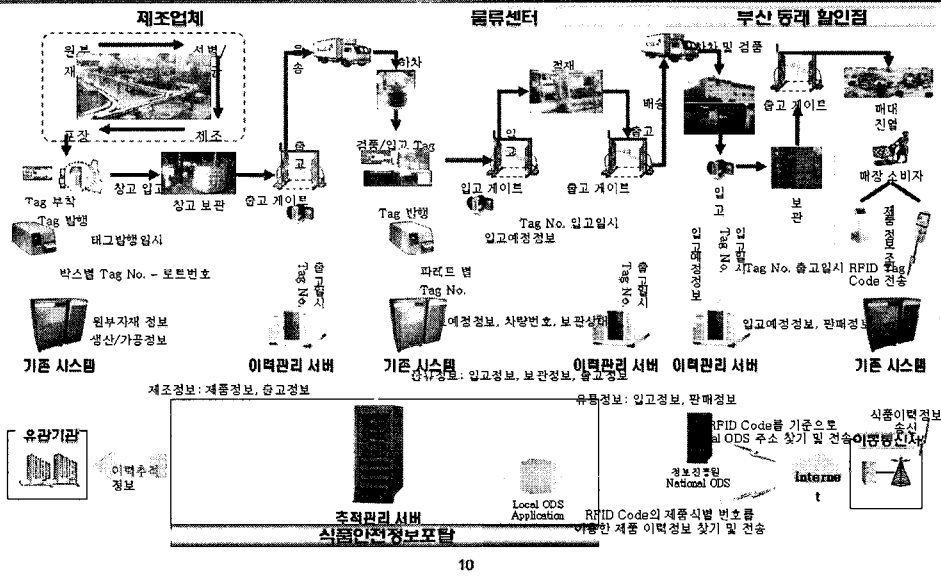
제조업체

물류센터

부산 동래 할인점

원부재

서벽

공장

제조

Tag 부착

Tag 발행

창고 입고

창고 보관

출고 게이트

운송

출고

하차

검품/입고 Tag

Tag 발행

입고 게이트

적재

출고 게이트

출고

배송

하차 및 검품

출고 게이트

매대 진열

입고

보관

매장 소비자

태그발행일시

박스별 Tag No. - 로트번호

파레트 별 Tag No.

Tag No. 입고일시

입고예정정보

출고일시 Tag No.

출고일시 Tag No.

입고예정정보

입고일시 Tag No.

Tag No. 출고일시 RFID Tag Code 전송

제품정보조회

원부자재 정보

생산/가공정보

예정정보, 차량번호, 보관상태

입고예정정보, 판매정보

기존 시스템

이력관리 서버

기존 시스템

이력관리 서버

이력관리 서버

기존 시스템

제조정보: 제품정보, 출고정보

관리정보: 입고정보, 보관정보, 출고정보

유통정보: 입고정보, 판매정보

유관기관

이력추적 정보

추적관리 서버

Local ODS Application

식품안전정보포탈

RFID Code를 기준으로 al ODS 주소 찾기 및 전송

정보진흥원 National ODS

Internet

식품이력정보 송신

이동통신사

RFID Code의 제품식별 번호를 이용한 제품 이력정보 찾기 및 전송

10